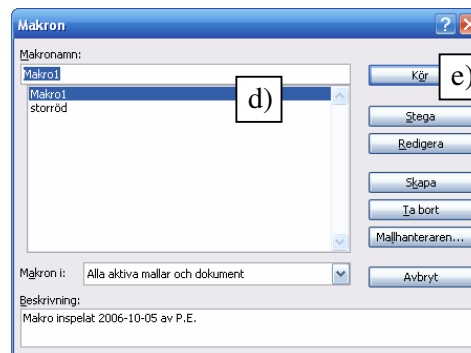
Makron

Makronamn:

Makro1

Makro1
storröd

d)

Kör

e)

Stega

Redigera

Skapa

Ta bort

Mallhanteraren...

Makron i: Alla aktiva mallar och dokument

Avbryt

Beskrivning:

Makro inspelat 2006-10-05 av P.E.